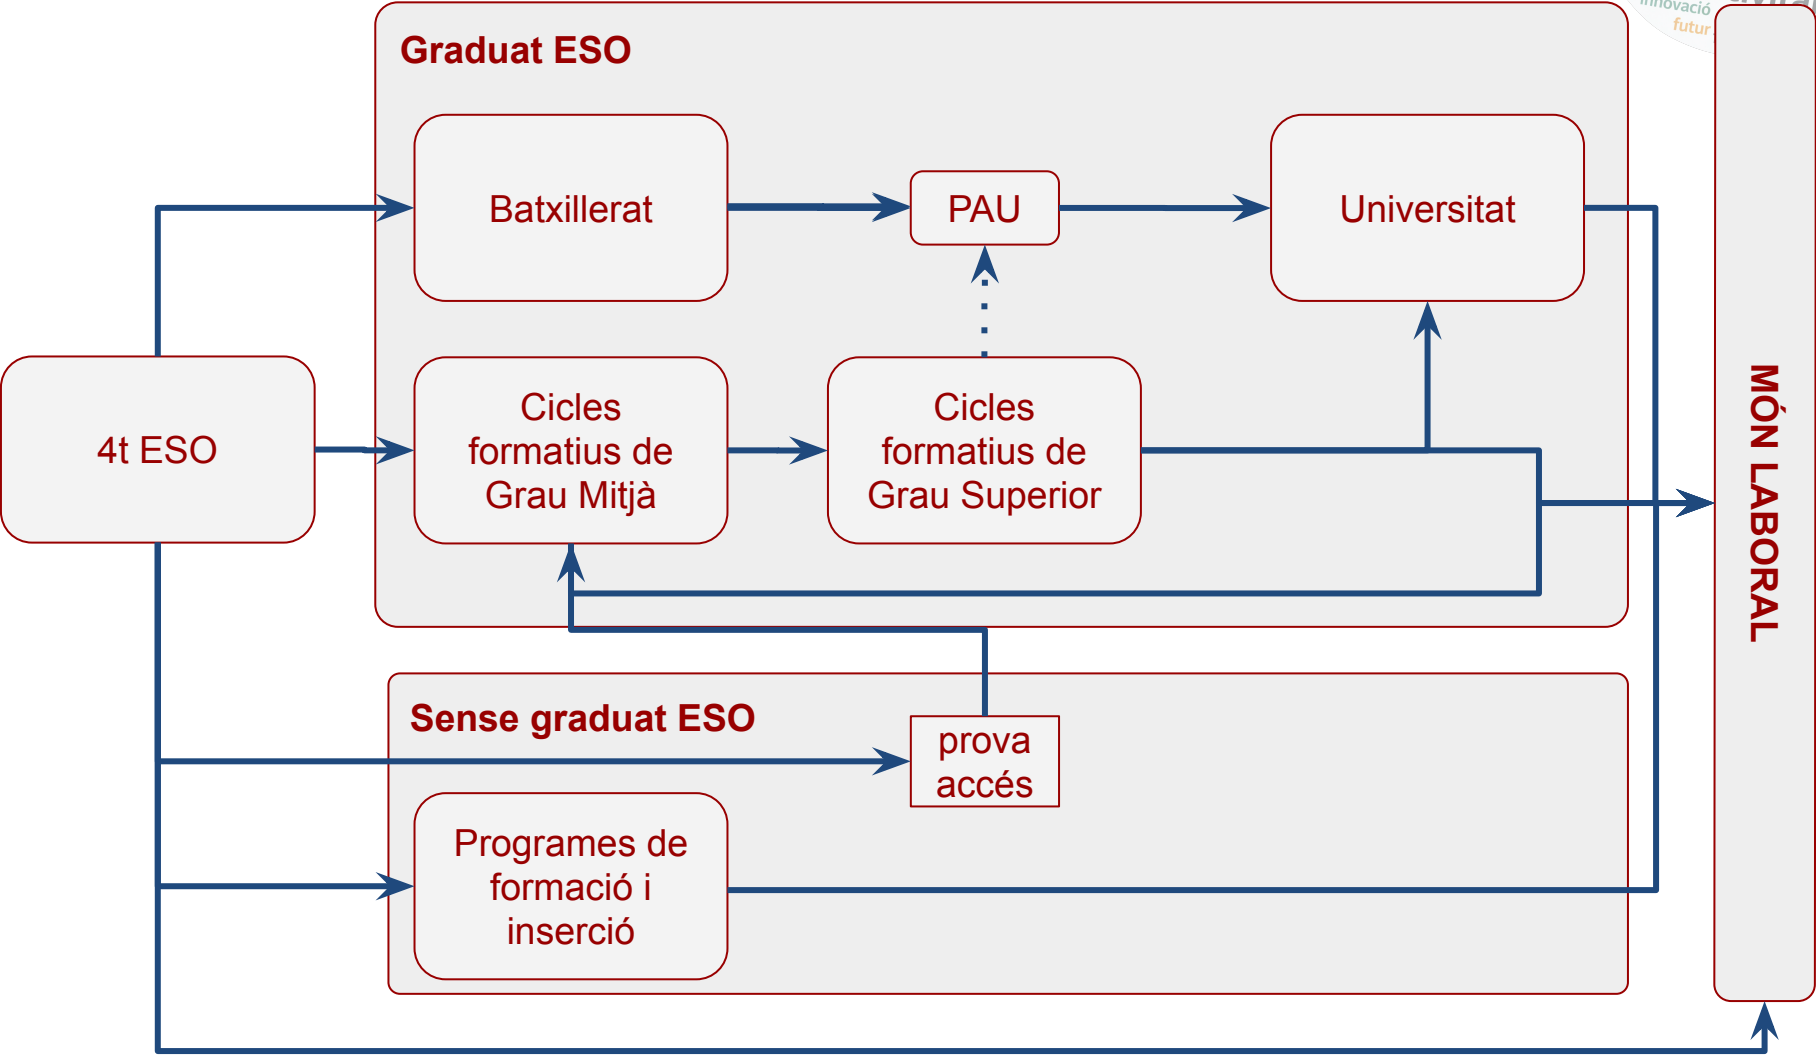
Graduat ESO

Batxillerat

PAU

Universitat

4t ESO

Cicles formatius de Grau Mitjà

Cicles formatius de Grau Superior

MÓN LABORAL

Sense graduat ESO

prova accés

Programes de formació i inserció

innovació futur